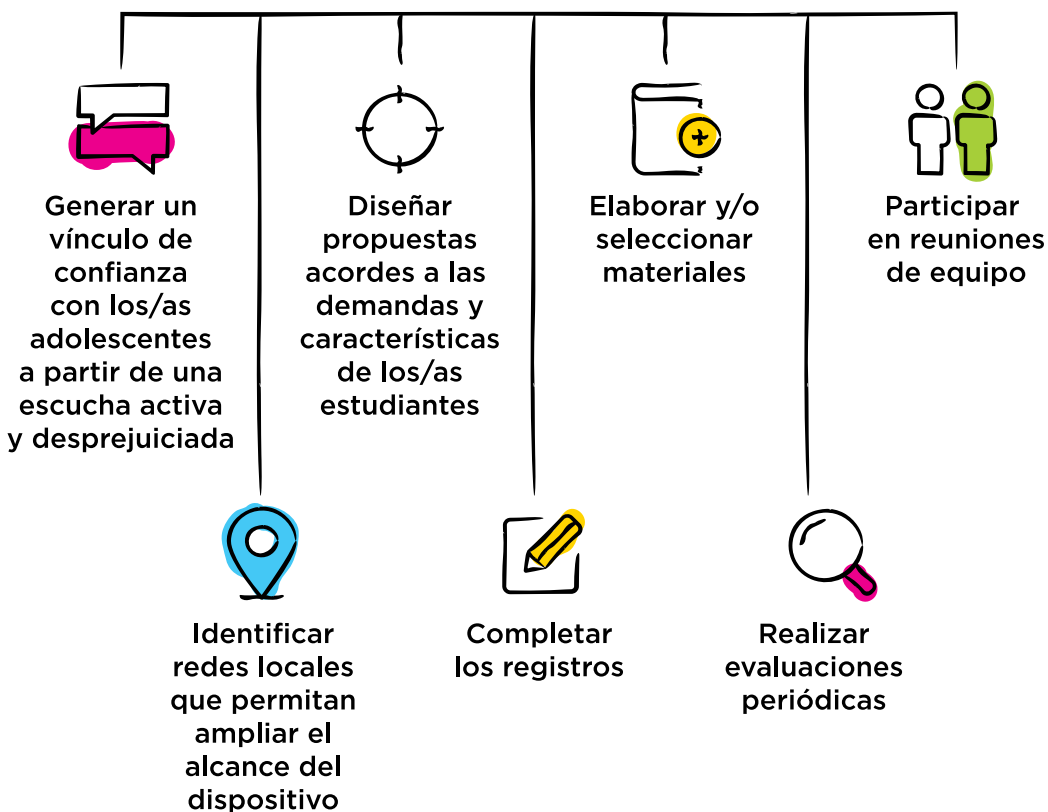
Generar un vínculo de confianza con los/as adolescentes a partir de una escucha activa y desprejuiciada

Identificar redes locales que permitan ampliar el alcance del dispositivo

Diseñar propuestas acordes a las demandas y características de los/as estudiantes

Completar los registros

Elaborar y/o seleccionar materiales

Realizar evaluaciones periódicas

Participar en reuniones de equipo